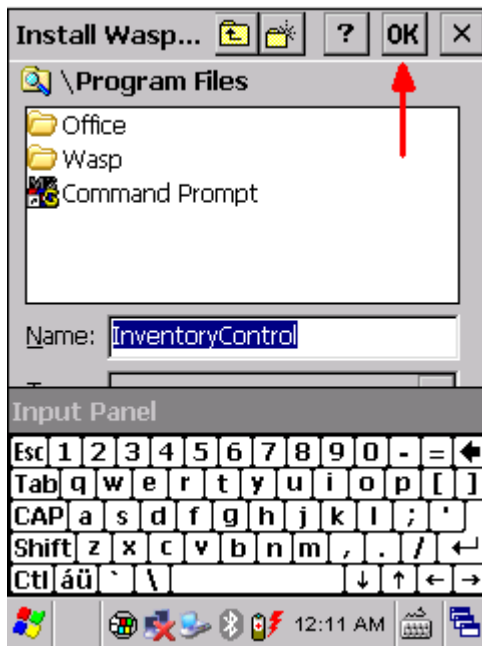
Install Wasp... ? OK ×
\Program Files
Office
Wasp
Command Prompt
Name: InventoryControl
Input Panel
Esc 1 2 3 4 5 6 7 8 9 0 - =
Tab q w e r t y u i o p [ ]
CAP a s d f g h j k l ; '
Shift z x c v b n m , . /
Ctl áü ` \ ↓ ↑ ← →
12:11 AM